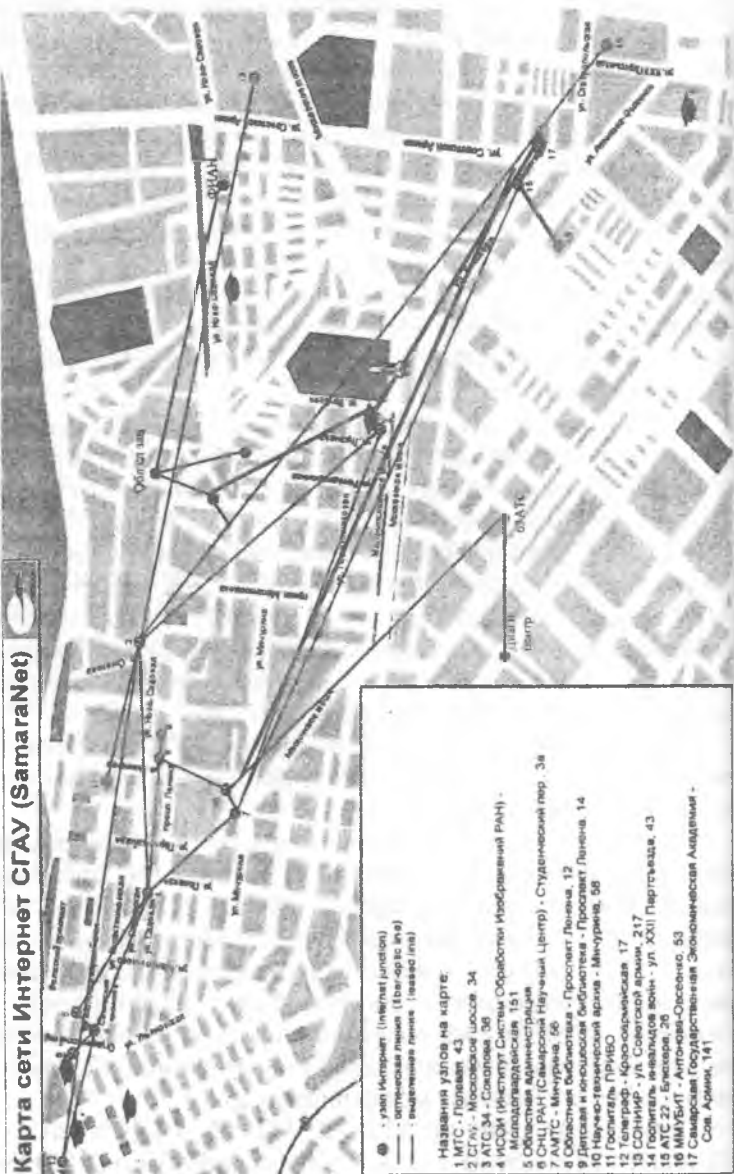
Карта сети Интернет СГАУ (SamaraNet)

- узел Интернет (internet junction)
- оптическая линия (fiber-optic line)
- выделенная линия (leased line)

Названия узлов на карте:
1 МТС - Полевая 43
2 СГАУ - Московское шоссе, 34
3 АТС 34 - Соколова, 36
4 ИСОИ (Институт Систем Обработки Изображений РАН) - Молодогвардейская, 151
5 Областная администрация
6 СНЦ РАН (Самарский Научный Центр) - Студенческий пер., 3а
7 АМТС - Мичурина, 56
8 Областная библиотека - Проспект Ленина, 12
9 Детская и юношеская библиотека - Проспект Ленина, 14
10 Научно-технический архив - Мичурина, 58
11 Госпиталь ПРИВО
12 Телеграф - Красноармейская, 17
13 СОНИИР - ул. Советской армии, 217
14 Госпиталь инвалидов войн - ул. XXII Партсъезда, 43
15 АТС 22 - Блюхера, 26
16 ММУБИТ - Антонова-Овсеенко, 53
17 Самарская Государственная Экономическая Академия - Сов. Армии, 141

ул. Ново-Садовая
ФИАН
ул. Советской Армии
ул. Ново-Садовая
ул. XXII Партсъезда
ул. Антонова-Овсеенко
Московское шоссе
ул. Мичурина
ул. Мичурина
Мичурина
проезд Масленникова
Полевая
проспект Ленина
ул. Ново-Садовая
ул. Лесная
ул. Полевая
ул. Мичурина
Речной вокзал
ул. Ульяновская
ул. Самарская
ул. Вилоновская
ДАТС
Центр